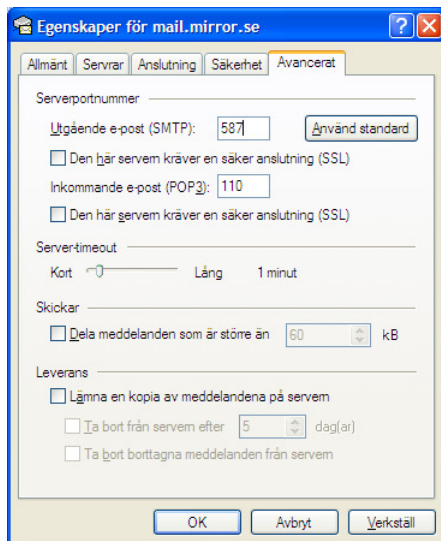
Egenskaper för mail.mirror.se

Allmänt | Servrar | Anslutning | Säkerhet | Avancerat

Serverportnummer

Utgående e-post (SMTP): 587 Använd standard

Den här servern kräver en säker anslutning (SSL)

Inkommande e-post (POP3): 110

Den här servern kräver en säker anslutning (SSL)

Server-timeout

Kort Lång 1 minut

Skickar

Dela meddelanden som är större än 60 kB

Leverans

Lämna en kopia av meddelandena på servern

Ta bort från servern efter 5 dag(ar)

Ta bort borttagna meddelanden från servern

OK Avbryt Verkställ